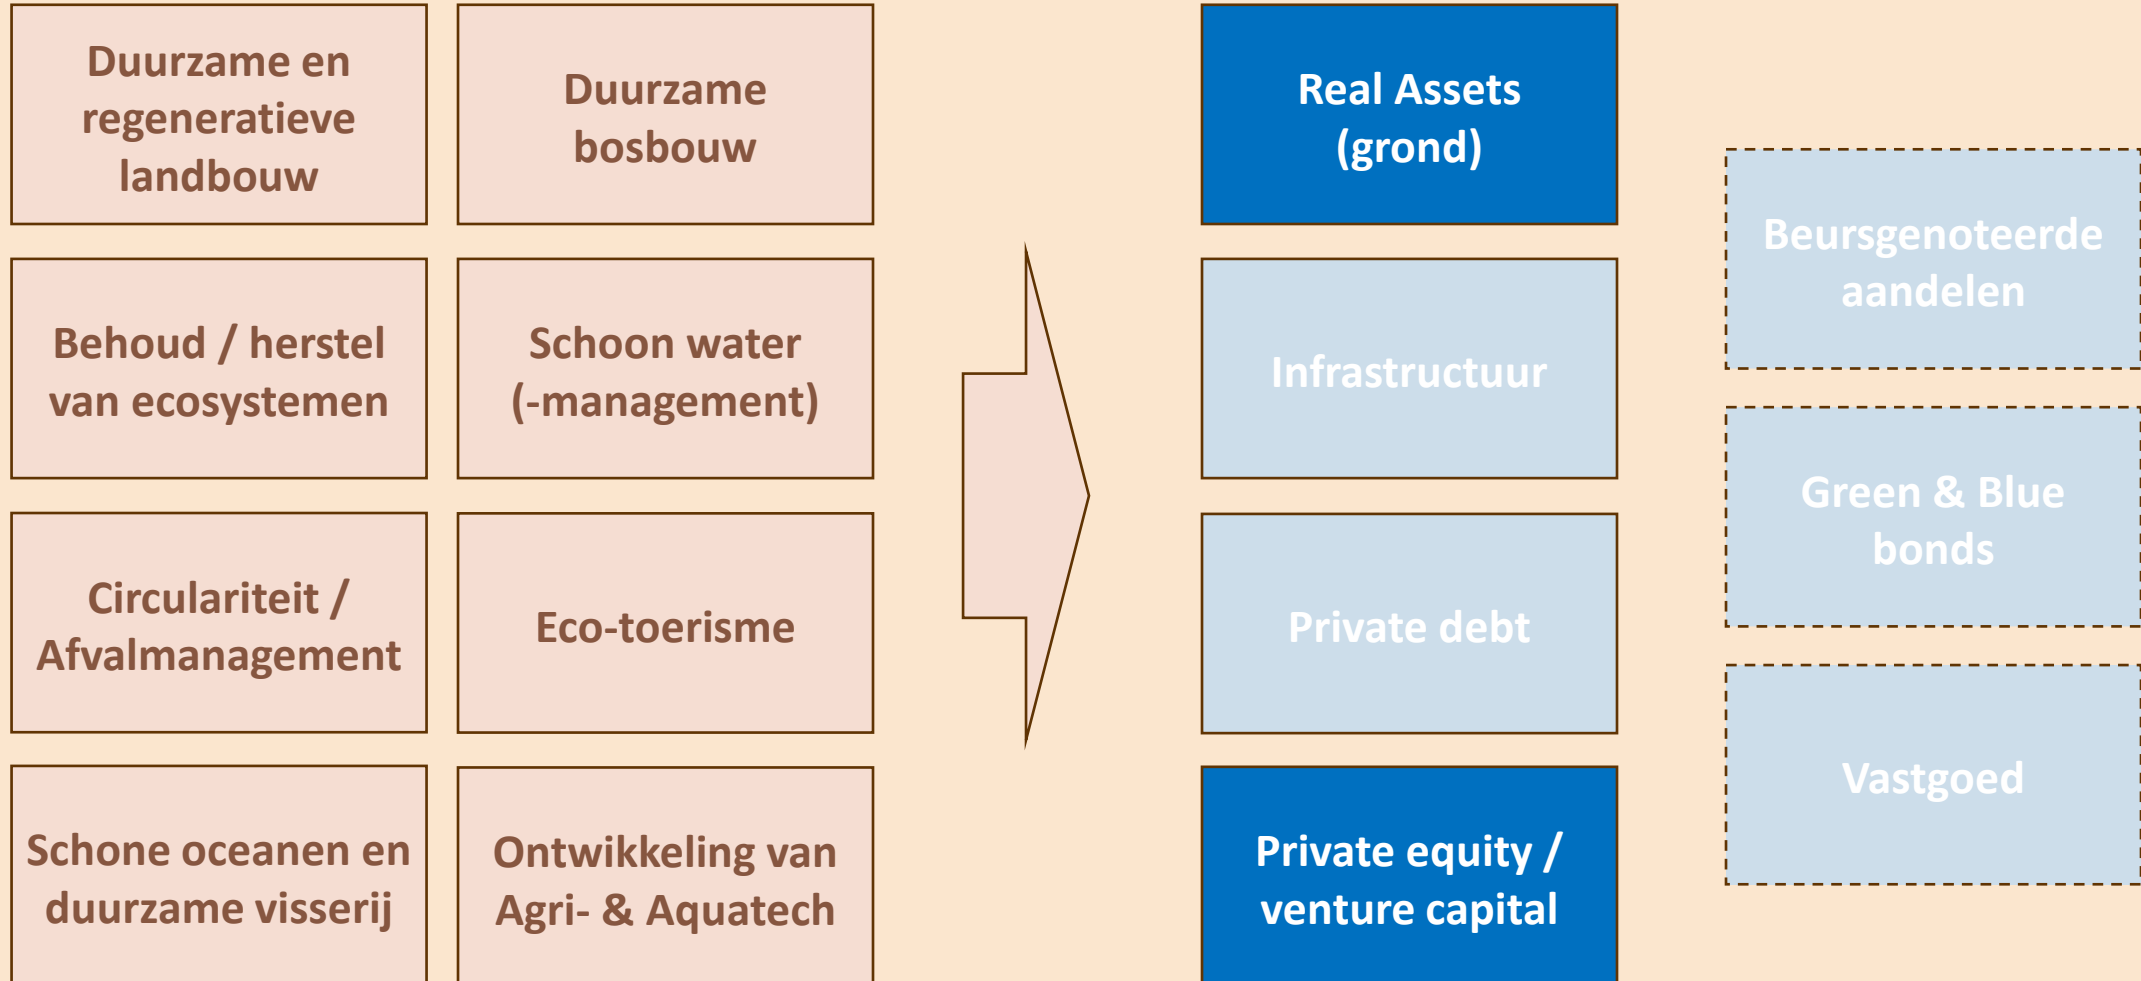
Duurzame en regeneratieve landbouw

Duurzame bosbouw

Behoud / herstel van ecosystemen

Schoon water (-management)

Circulariteit / Afvalmanagement

Eco-toerisme

Schone oceanen en duurzame visserij

Ontwikkeling van Agri- & Aquatech

Real Assets (grond)

Infrastructuur

Private debt

Private equity / venture capital

Beursgenoteerde aandelen

Green & Blue bonds

Vastgoed